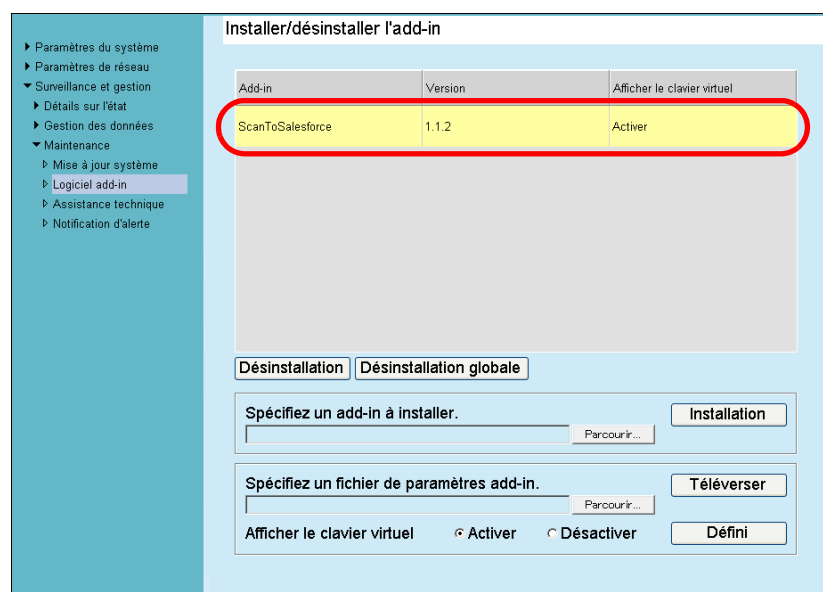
Paramètres du système
Paramètres de réseau
Surveillance et gestion
Détails sur l'état
Gestion des données
Maintenance
Mise à jour système
Logiciel add-in
Assistance technique
Notification d'alerte

Installer/désinstaller l'add-in

| Add-in | Version | Afficher le clavier virtuel |
|---|---|---|
| ScanToSalesforce | 1.1.2 | Activer |

Désinstallation
Désinstallation globale

Spécifiez un add-in à installer.
Parcourir...
Installation

Spécifiez un fichier de paramètres add-in.
Parcourir...
Téléverser
Afficher le clavier virtuel
Activer
Désactiver
Défini